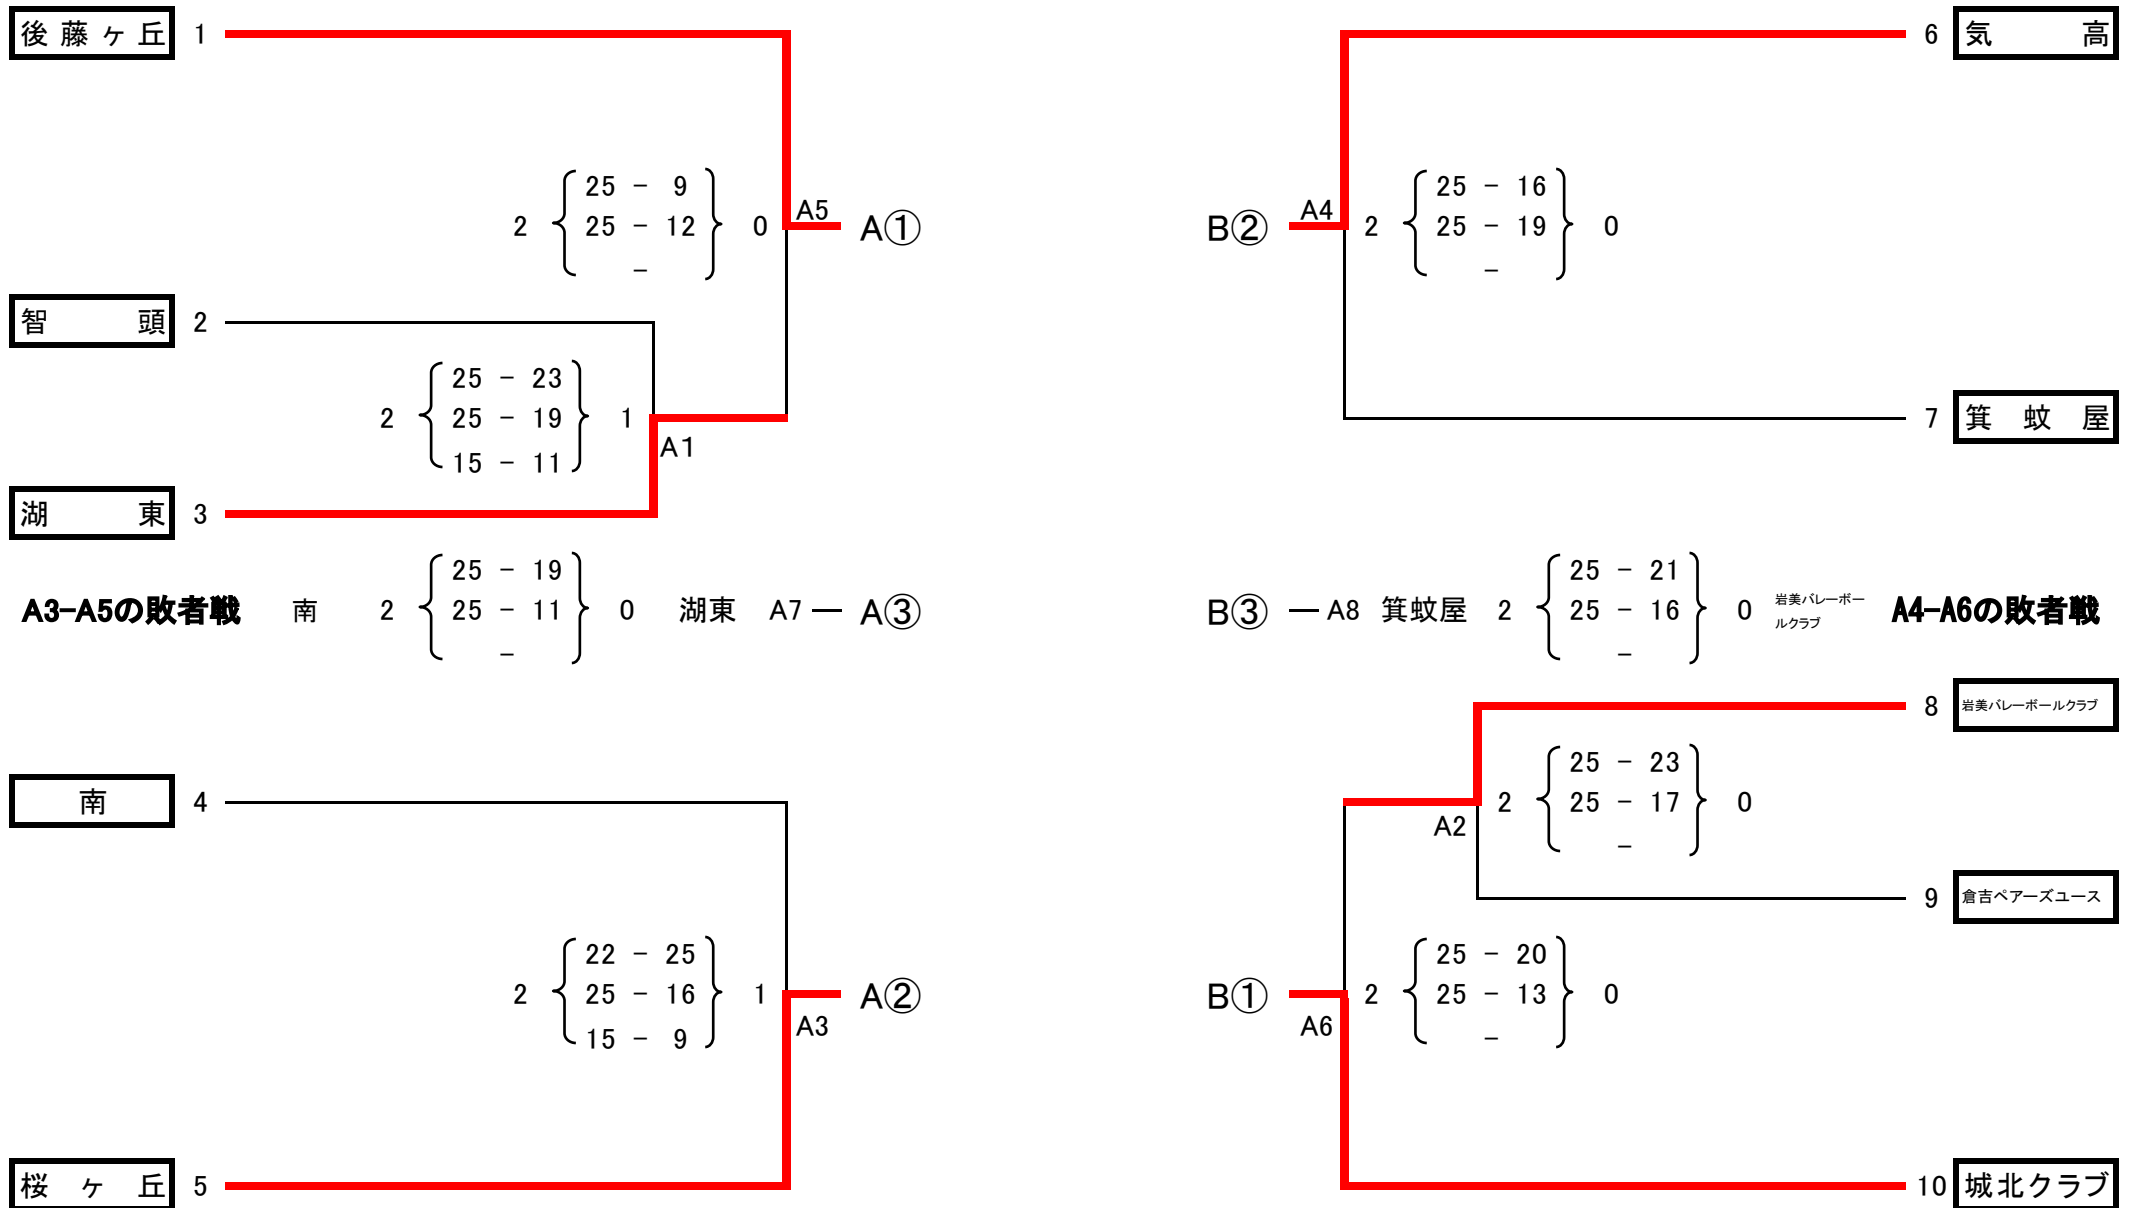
後藤ヶ丘 1

2 $\left\{\begin{matrix} 25 - 9 \\ 25 - 12 \\ - \end{matrix}\right\}$ 0

A5 A①

智 頭 2

2 $\left\{\begin{matrix} 25 - 23 \\ 25 - 19 \\ 15 - 11 \end{matrix}\right\}$ 1

A1

湖 東 3

A3-A5の敗者戦 南 2 $\left\{\begin{matrix} 25 - 19 \\ 25 - 11 \\ - \end{matrix}\right\}$ 0 湖東 A7 — A③

南 4

2 $\left\{\begin{matrix} 22 - 25 \\ 25 - 16 \\ 15 - 9 \end{matrix}\right\}$ 1

A② A3

桜 ヶ 丘 5

6 気 高

B② A4 2 $\left\{\begin{matrix} 25 - 16 \\ 25 - 19 \\ - \end{matrix}\right\}$ 0

7 箕 蚊 屋

B③ — A8 箕蚊屋 2 $\left\{\begin{matrix} 25 - 21 \\ 25 - 16 \\ - \end{matrix}\right\}$ 0 岩美バレーボールクラブ A4-A6の敗者戦

8 岩美バレーボールクラブ

2 $\left\{\begin{matrix} 25 - 23 \\ 25 - 17 \\ - \end{matrix}\right\}$ 0

A2

9 倉吉ペアーズユース

B① 2 $\left\{\begin{matrix} 25 - 20 \\ 25 - 13 \\ - \end{matrix}\right\}$ 0

A6

10 城北クラブ